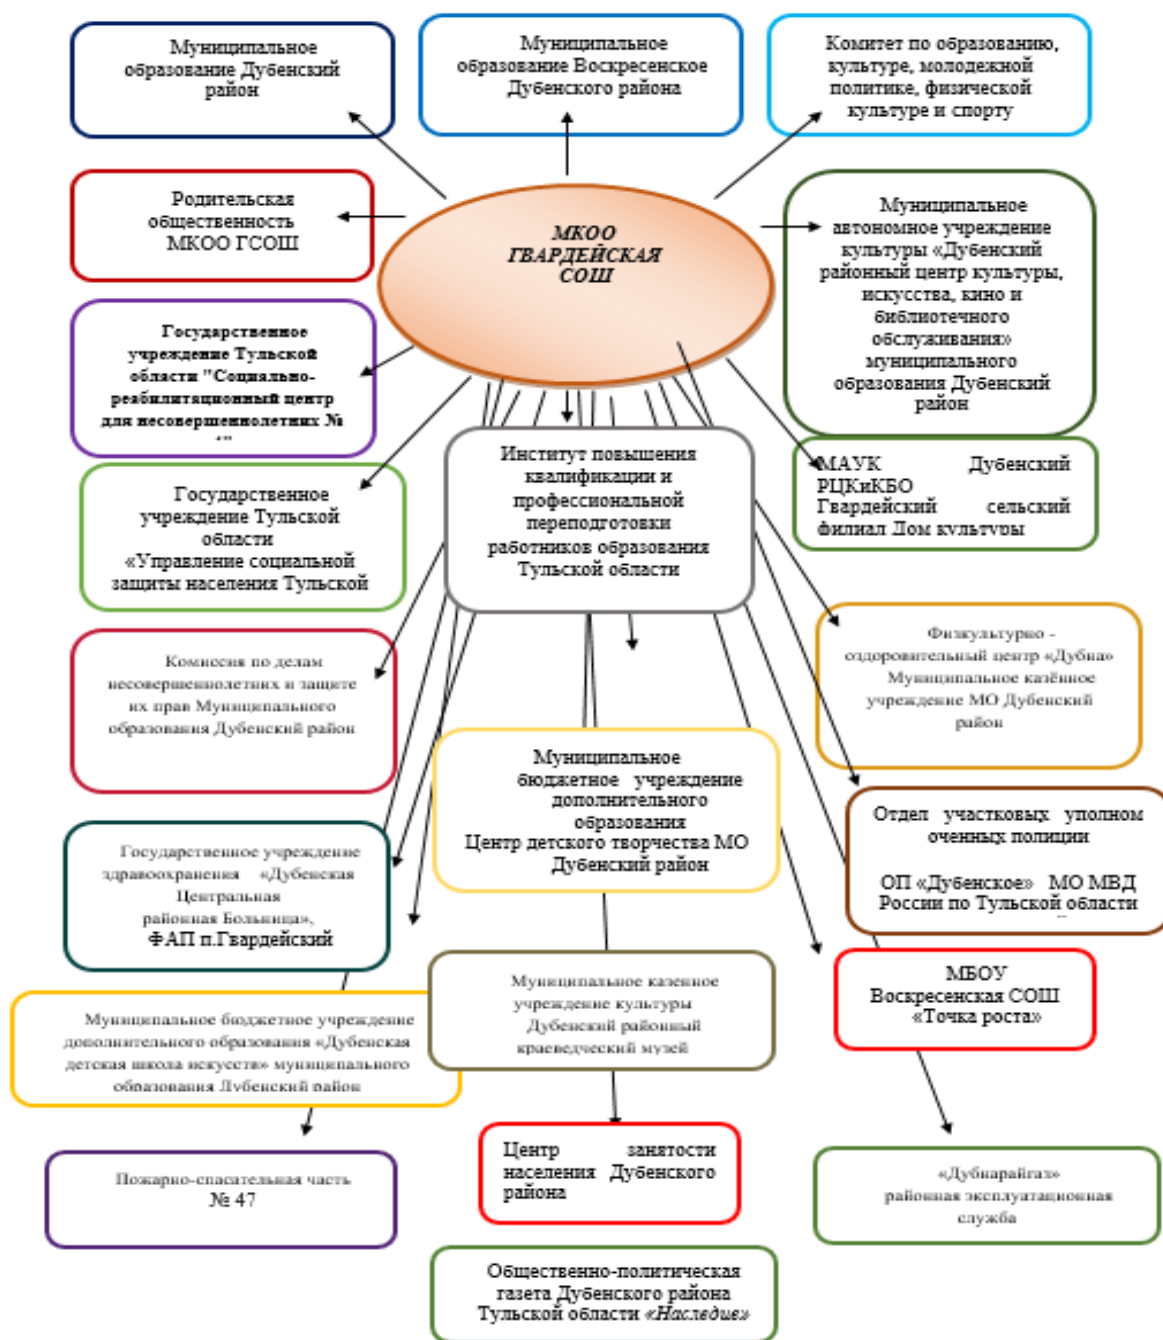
Муниципальное образование Дубенский район

Муниципальное образование Воскресенское Дубенского района

Комитет по образованию, культуре, молодежной политике, физической культуре и спорту

Родительская общественность МКОО ГСОШ

МКОО ГВАРДЕЙСКАЯ СОШ

Муниципальное автономное учреждение культуры «Дубенский районный центр культуры, искусства, кино и библиотечного обслуживания» муниципального образования Дубенский район

Государственное учреждение Тульской области "Социально-реабилитационный центр для несовершеннолетних № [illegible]

Институт повышения квалификации и профессиональной переподготовки работников образования Тульской области

МАУК Дубенский РЦКиКБО Гвардейский сельский филиал Дом культуры

Государственное учреждение Тульской области «Управление социальной защиты населения Тульской

Комиссия по делам несовершеннолетних и защите их прав Муниципального образования Дубенский район

Физкультурно - оздоровительный центр «Дубна» Муниципальное казённое учреждение МО Дубенский район

Муниципальное бюджетное учреждение дополнительного образования Центр детского творчества МО Дубенский район

Отдел участковых уполномоченных полиции

ОП «Дубенское» МО МВД России по Тульской области

Государственное учреждение здравоохранения «Дубенская Центральная районная Больница», ФАП п.Гвардейский

Муниципальное казенное учреждение культуры Дубенский районный краеведческий музей

МБОУ Воскресенская СОШ «Точка роста»

Муниципальное бюджетное учреждение дополнительного образования «Дубенская детская школа искусств» муниципального образования Дубенский район

Пожарно-спасательная часть № 47

Центр занятости населения Дубенского района

«Дубнарайгаз» районная эксплуатационная служба

Общественно-политическая газета Дубенского района Тульской области «Наследие»